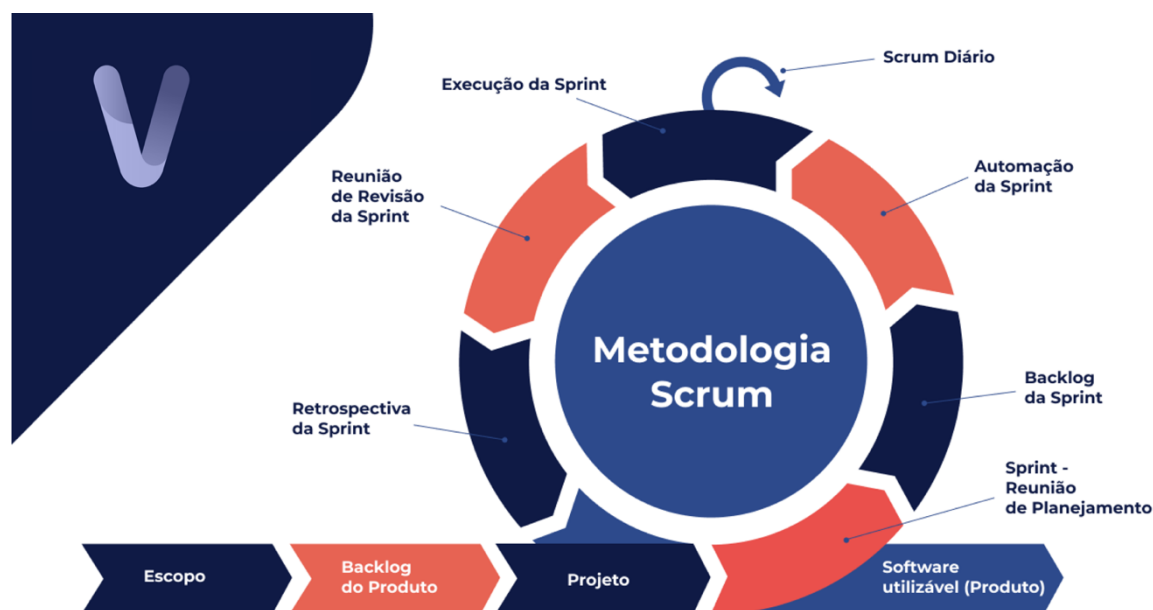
Scrum Diário

Execução da Sprint

Reunião de Revisão da Sprint

Automação da Sprint

Metodologia Scrum

Backlog da Sprint

Retrospectiva da Sprint

Sprint - Reunião de Planejamento

Escopo

Backlog do Produto

Projeto

Software utilizável (Produto)